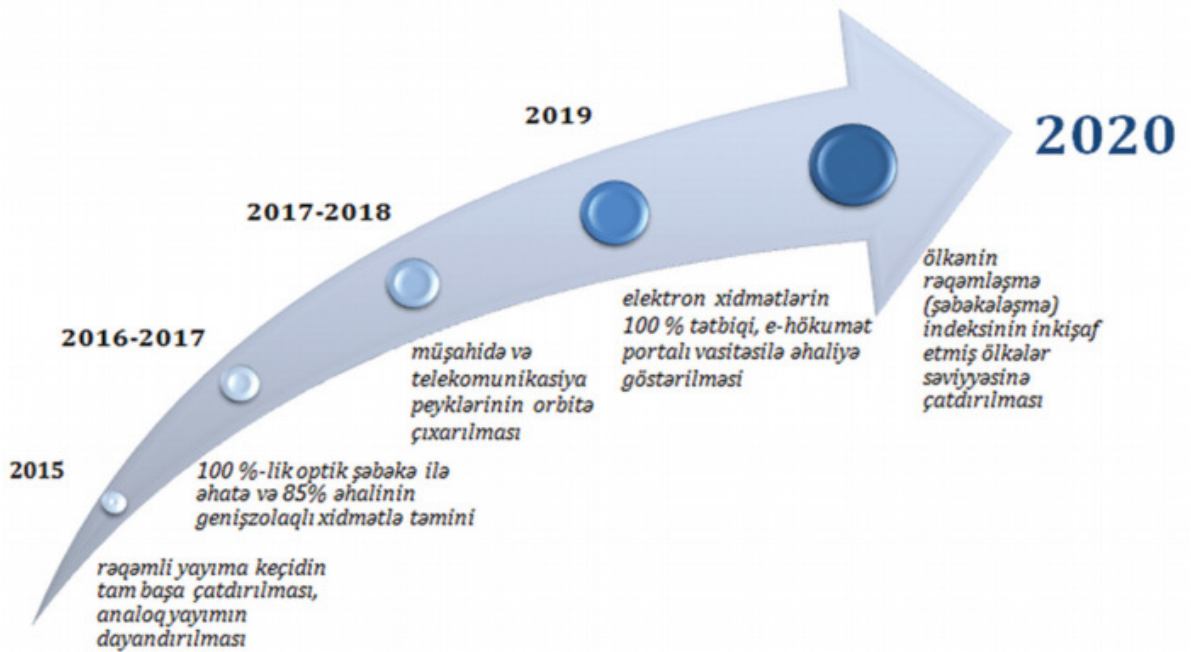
2015

rəqəmli yayıma keçidin tam başa çatdırılması, analoq yayımın dayandırılması

2016-2017

100 %-lik optik şəbəkə ilə əhatə və 85% əhalinin genişzolaqlı xidmətlə təmini

2017-2018

müşahidə və telekomunikasiya peyklərinin orbitə çıxarılması

2019

elektron xidmətlərin 100 % tətbiqi, e-hökumət portalı vasitəsilə əhaliyə göstərilməsi

2020

ölkənin rəqəmləşmə (şəbəkələşmə) indeksinin inkişaf etmiş ölkələr səviyyəsinə çatdırılması